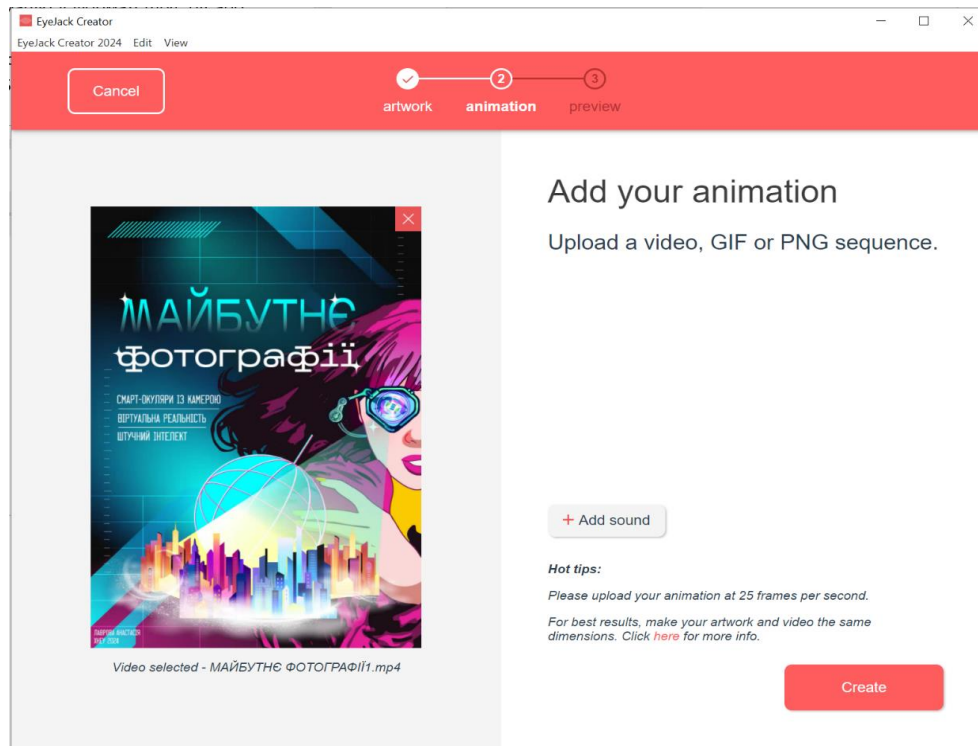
EyeJack Creator

EyeJack Creator 2024 Edit View

Cancel

artwork 2 animation 3 preview

МАЙБУТНЄ фотографії

СМАРТ-ОКУЛЯРИ ІЗ КАМЕРОЮ
ВІРТУАЛЬНА РЕАЛЬНІСТЬ
ШТУЧНИЙ ІНТЕЛЕКТ

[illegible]

Video selected - МАЙБУТНЄ ФОТОГРАФІЇ1.mp4

Add your animation

Upload a video, GIF or PNG sequence.

+ Add sound

Hot tips:

Please upload your animation at 25 frames per second.

For best results, make your artwork and video the same dimensions. Click here for more info.

Create